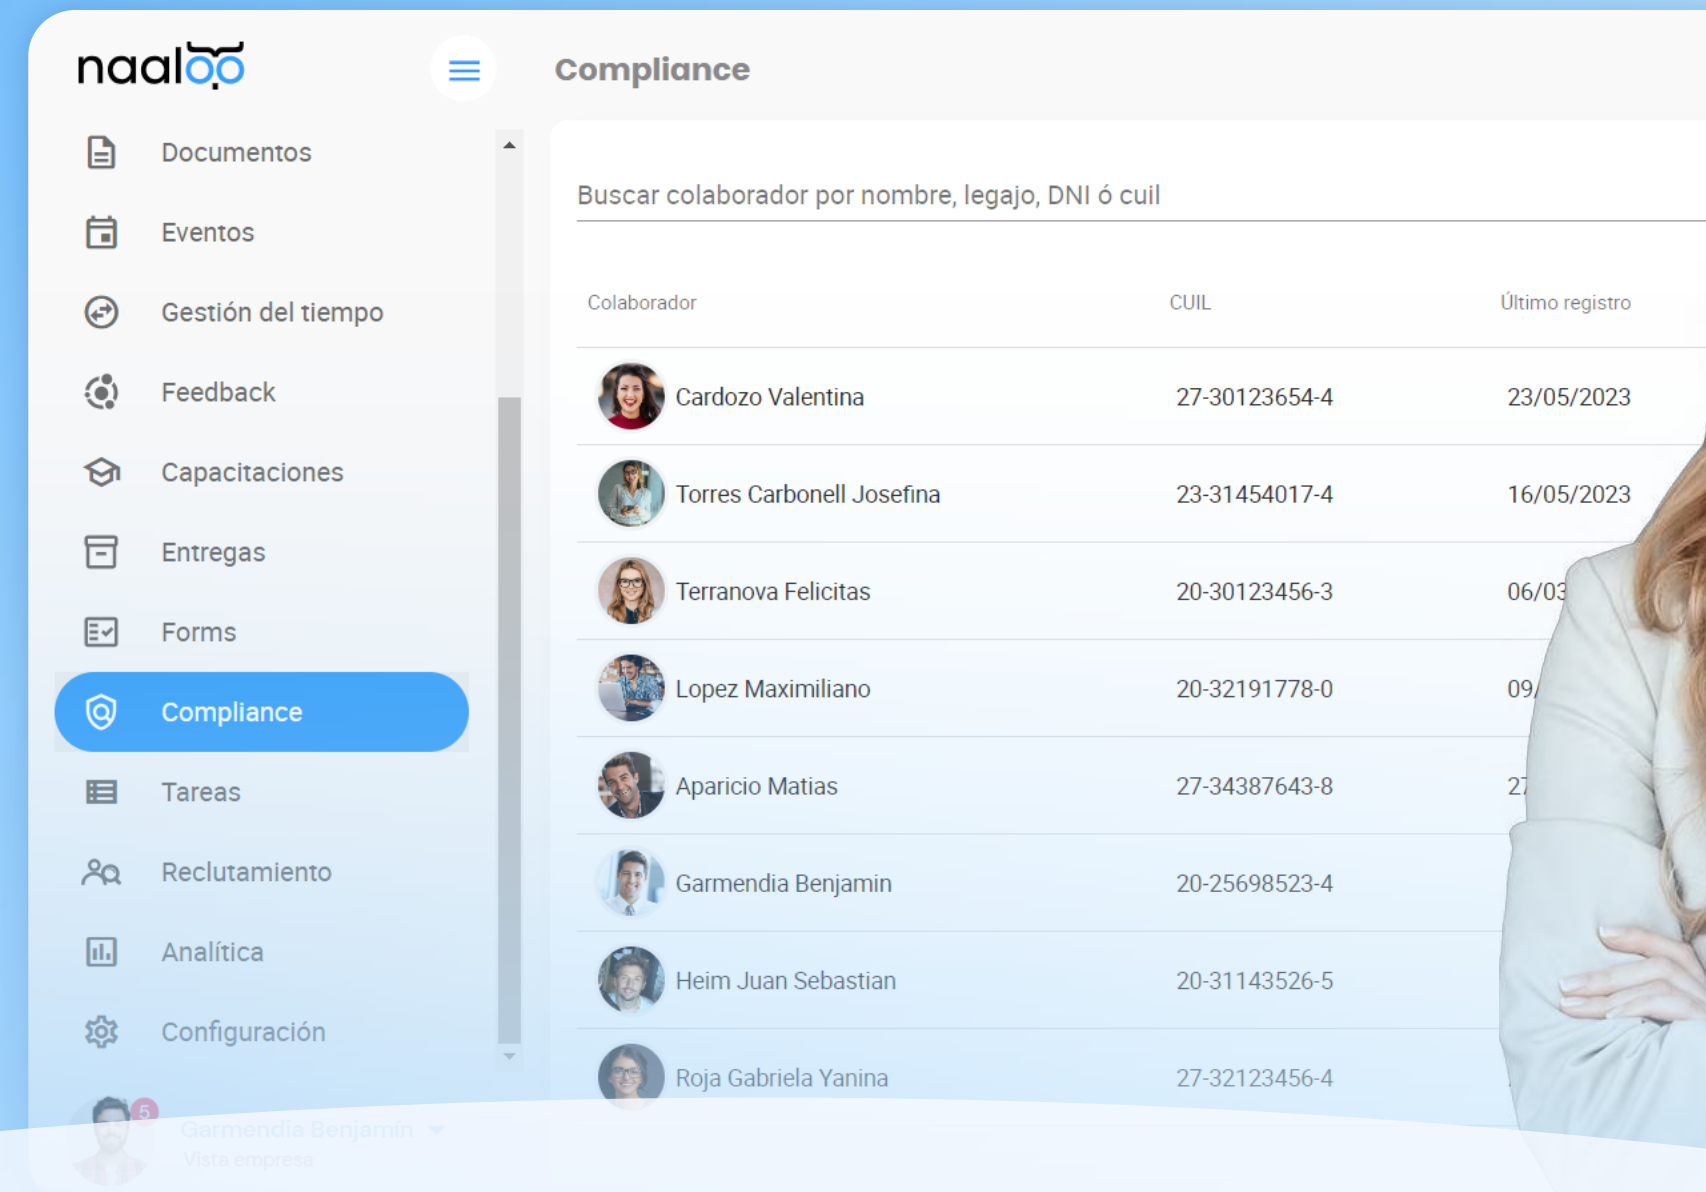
naaloo

Compliance

Documentos
Eventos
Gestión del tiempo
Feedback
Capacitaciones
Entregas
Forms
Compliance
Tareas
Reclutamiento
Analítica
Configuración

5
Garmendia Benjamin
Vista empresa

Buscar colaborador por nombre, legajo, DNI ó cuil

| Colaborador | CUIL | Último registro |
|---|---|---|
| Cardozo Valentina | 27-30123654-4 | 23/05/2023 |
| Torres Carbonell Josefina | 23-31454017-4 | 16/05/2023 |
| Terranova Felicitas | 20-30123456-3 | 06/03 |
| Lopez Maximiliano | 20-32191778-0 | 09/ |
| Aparicio Matias | 27-34387643-8 | 27 |
| Garmendia Benjamin | 20-25698523-4 | |
| Heim Juan Sebastian | 20-31143526-5 | |
| Roja Gabriela Yanina | 27-32123456-4 | |